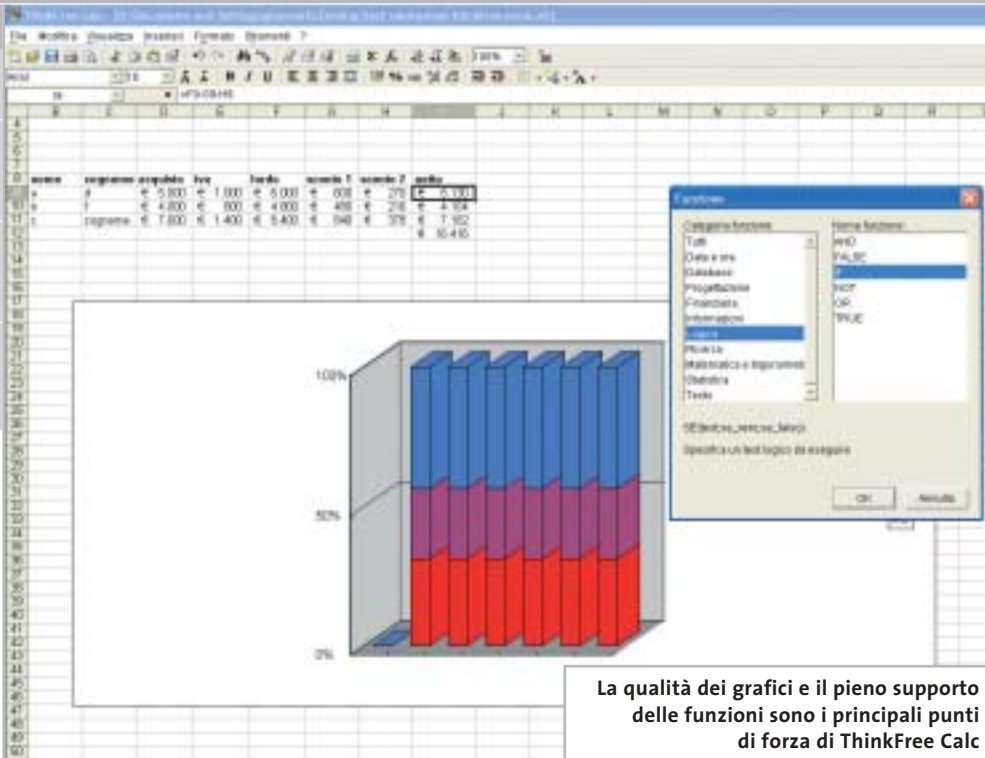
File Modifica Visualizza Inserisci Formato Strumenti ?

| nome | cognome | acquisto | iva | lordo | sconto 1 | sconto 2 | netto |
|---|---|---|---|---|---|---|---|
| a | d | € 5.000 | € 1.000 | € 6.000 | € 600 | € 270 | € 5.130 |
| b | f | € 4.000 | € 800 | € 4.800 | € 480 | € 216 | € 4.104 |
| c | cognome | € 7.000 | € 1.400 | € 8.400 | € 840 | € 378 | € 7.182 |
| | | | | | | | € 16.416 |

100%

50%

0%

Funzione

Categoria funzione
Tutti
Data e ora
Database
Progettazione
Finanziaria
Informazioni
Logica
Ricerca
Matematica e trigonometria
Statistica
Testo

Nome funzione
AND
FALSE
IF
NOT
OR
TRUE

SE(test;se_vero;se_falso)

Specifica un test logico da eseguire

OK
Annulla

La qualità dei grafici e il pieno supporto delle funzioni sono i principali punti di forza di ThinkFree Calc